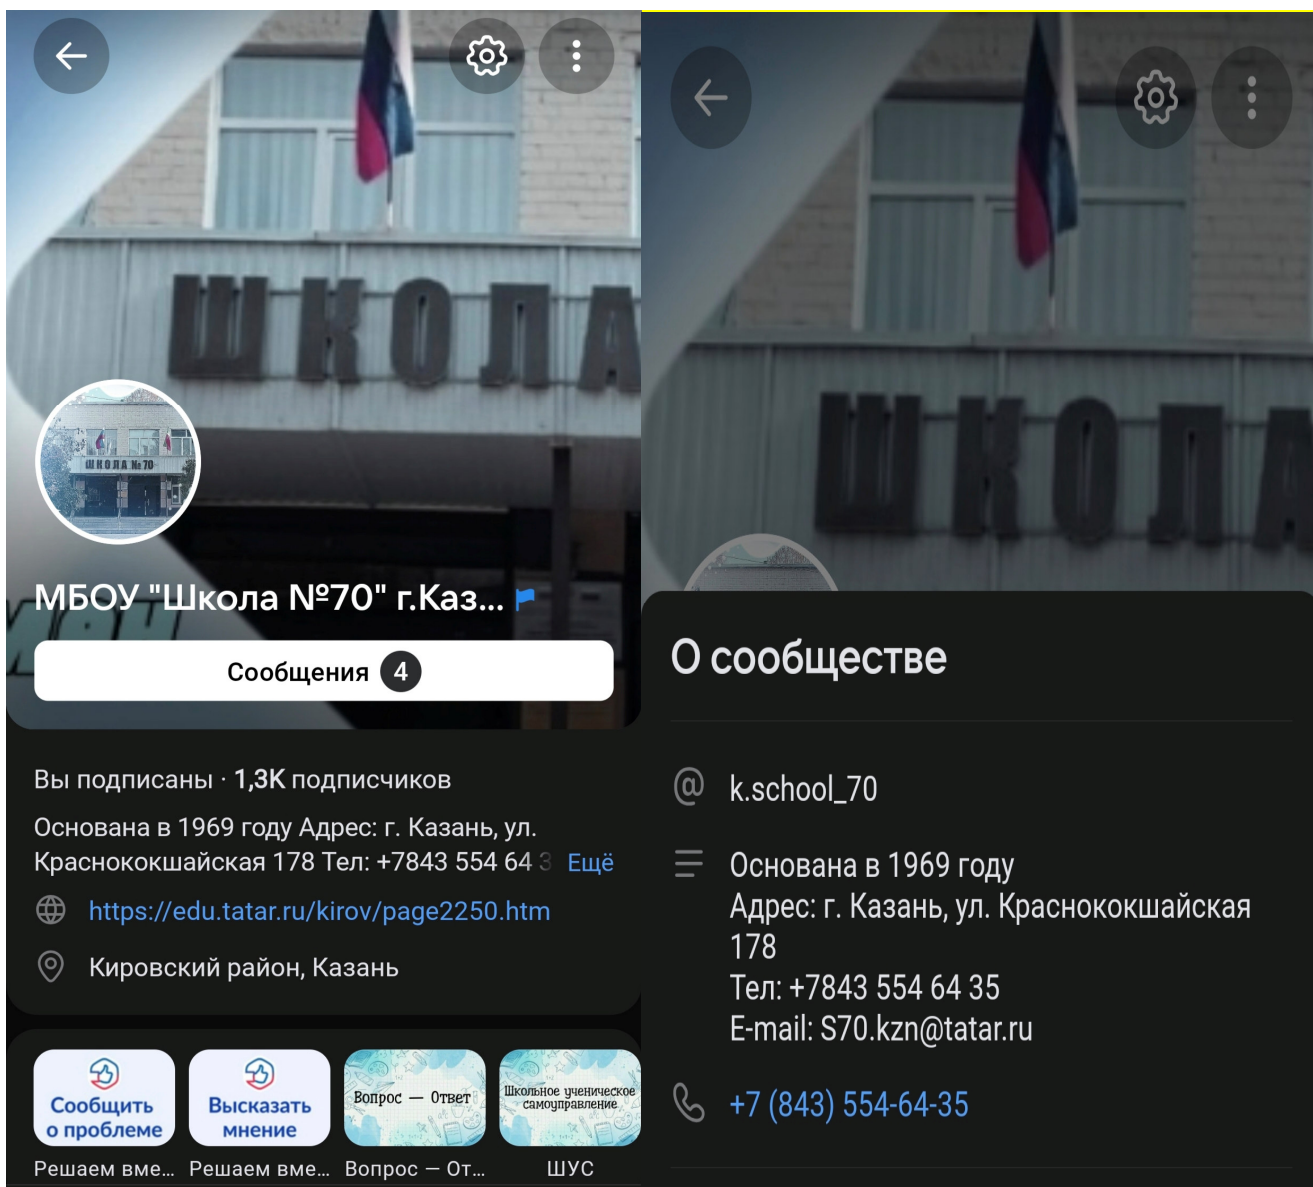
ШКОЛА

ШКОЛА №70

МБОУ "Школа №70" г.Каз...

Сообщения 4

Вы подписаны · 1,3K подписчиков

Основана в 1969 году Адрес: г. Казань, ул. Краснококшайская 178 Тел: +7843 554 64 3 Ещё

https://edu.tatar.ru/kirov/page2250.htm

Кировский район, Казань

Сообщить о проблеме

Высказать мнение

Вопрос — Ответ

Школьное ученическое самоуправление

Решаем вме...

Решаем вме...

Вопрос — От...

ШУС

ШКОЛА

О сообществе

k.school_70

Основана в 1969 году
Адрес: г. Казань, ул. Краснококшайская 178
Тел: +7843 554 64 35
E-mail: S70.kzn@tatar.ru

+7 (843) 554-64-35